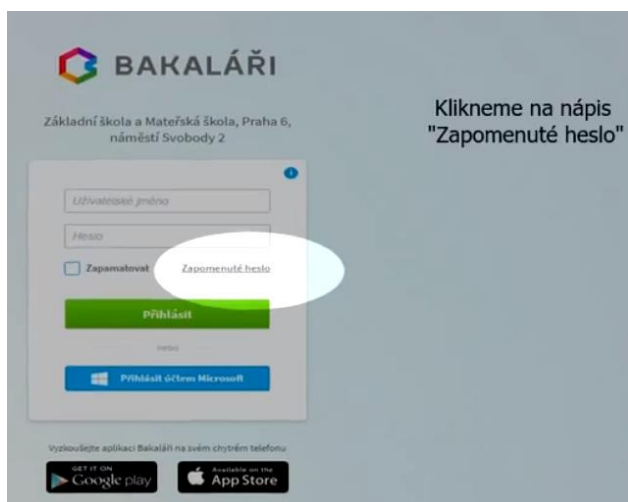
BAKALÁŘI

Základní škola a Mateřská škola, Praha 6, náměstí Svobody 2

Klikneme na nápis "Zapomenuté heslo"

Uživatelské jméno

Heslo

Zapamatovat

Zapomenuté heslo

Přihlásit

nebo

Přihlásit účtem Microsoft

Vyzkoušejte aplikaci Bakaláři na svém chytrém telefonu

GET IT ON Google play

Available on the App Store